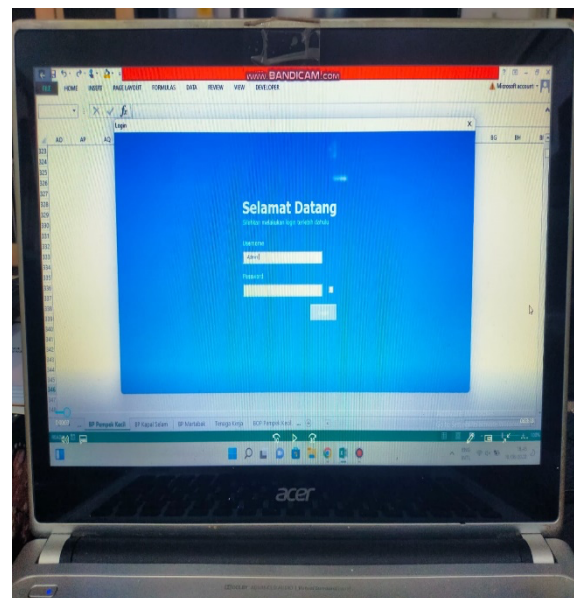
www.BANDICAM.com

FILE HOME INSERT PAGE LAYOUT FORMULAS DATA REVIEW VIEW DEVELOPER

Microsoft account

Login

AO AP AQ

BG BH

Selamat Datang

Silahkan melakukan login terlebih dahulu

Username

Admin

Password

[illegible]

BP Pompa Kecil BP Kapal Selam BP Mamalian Tenaga Kerja BOP Pompa Kecil

acer